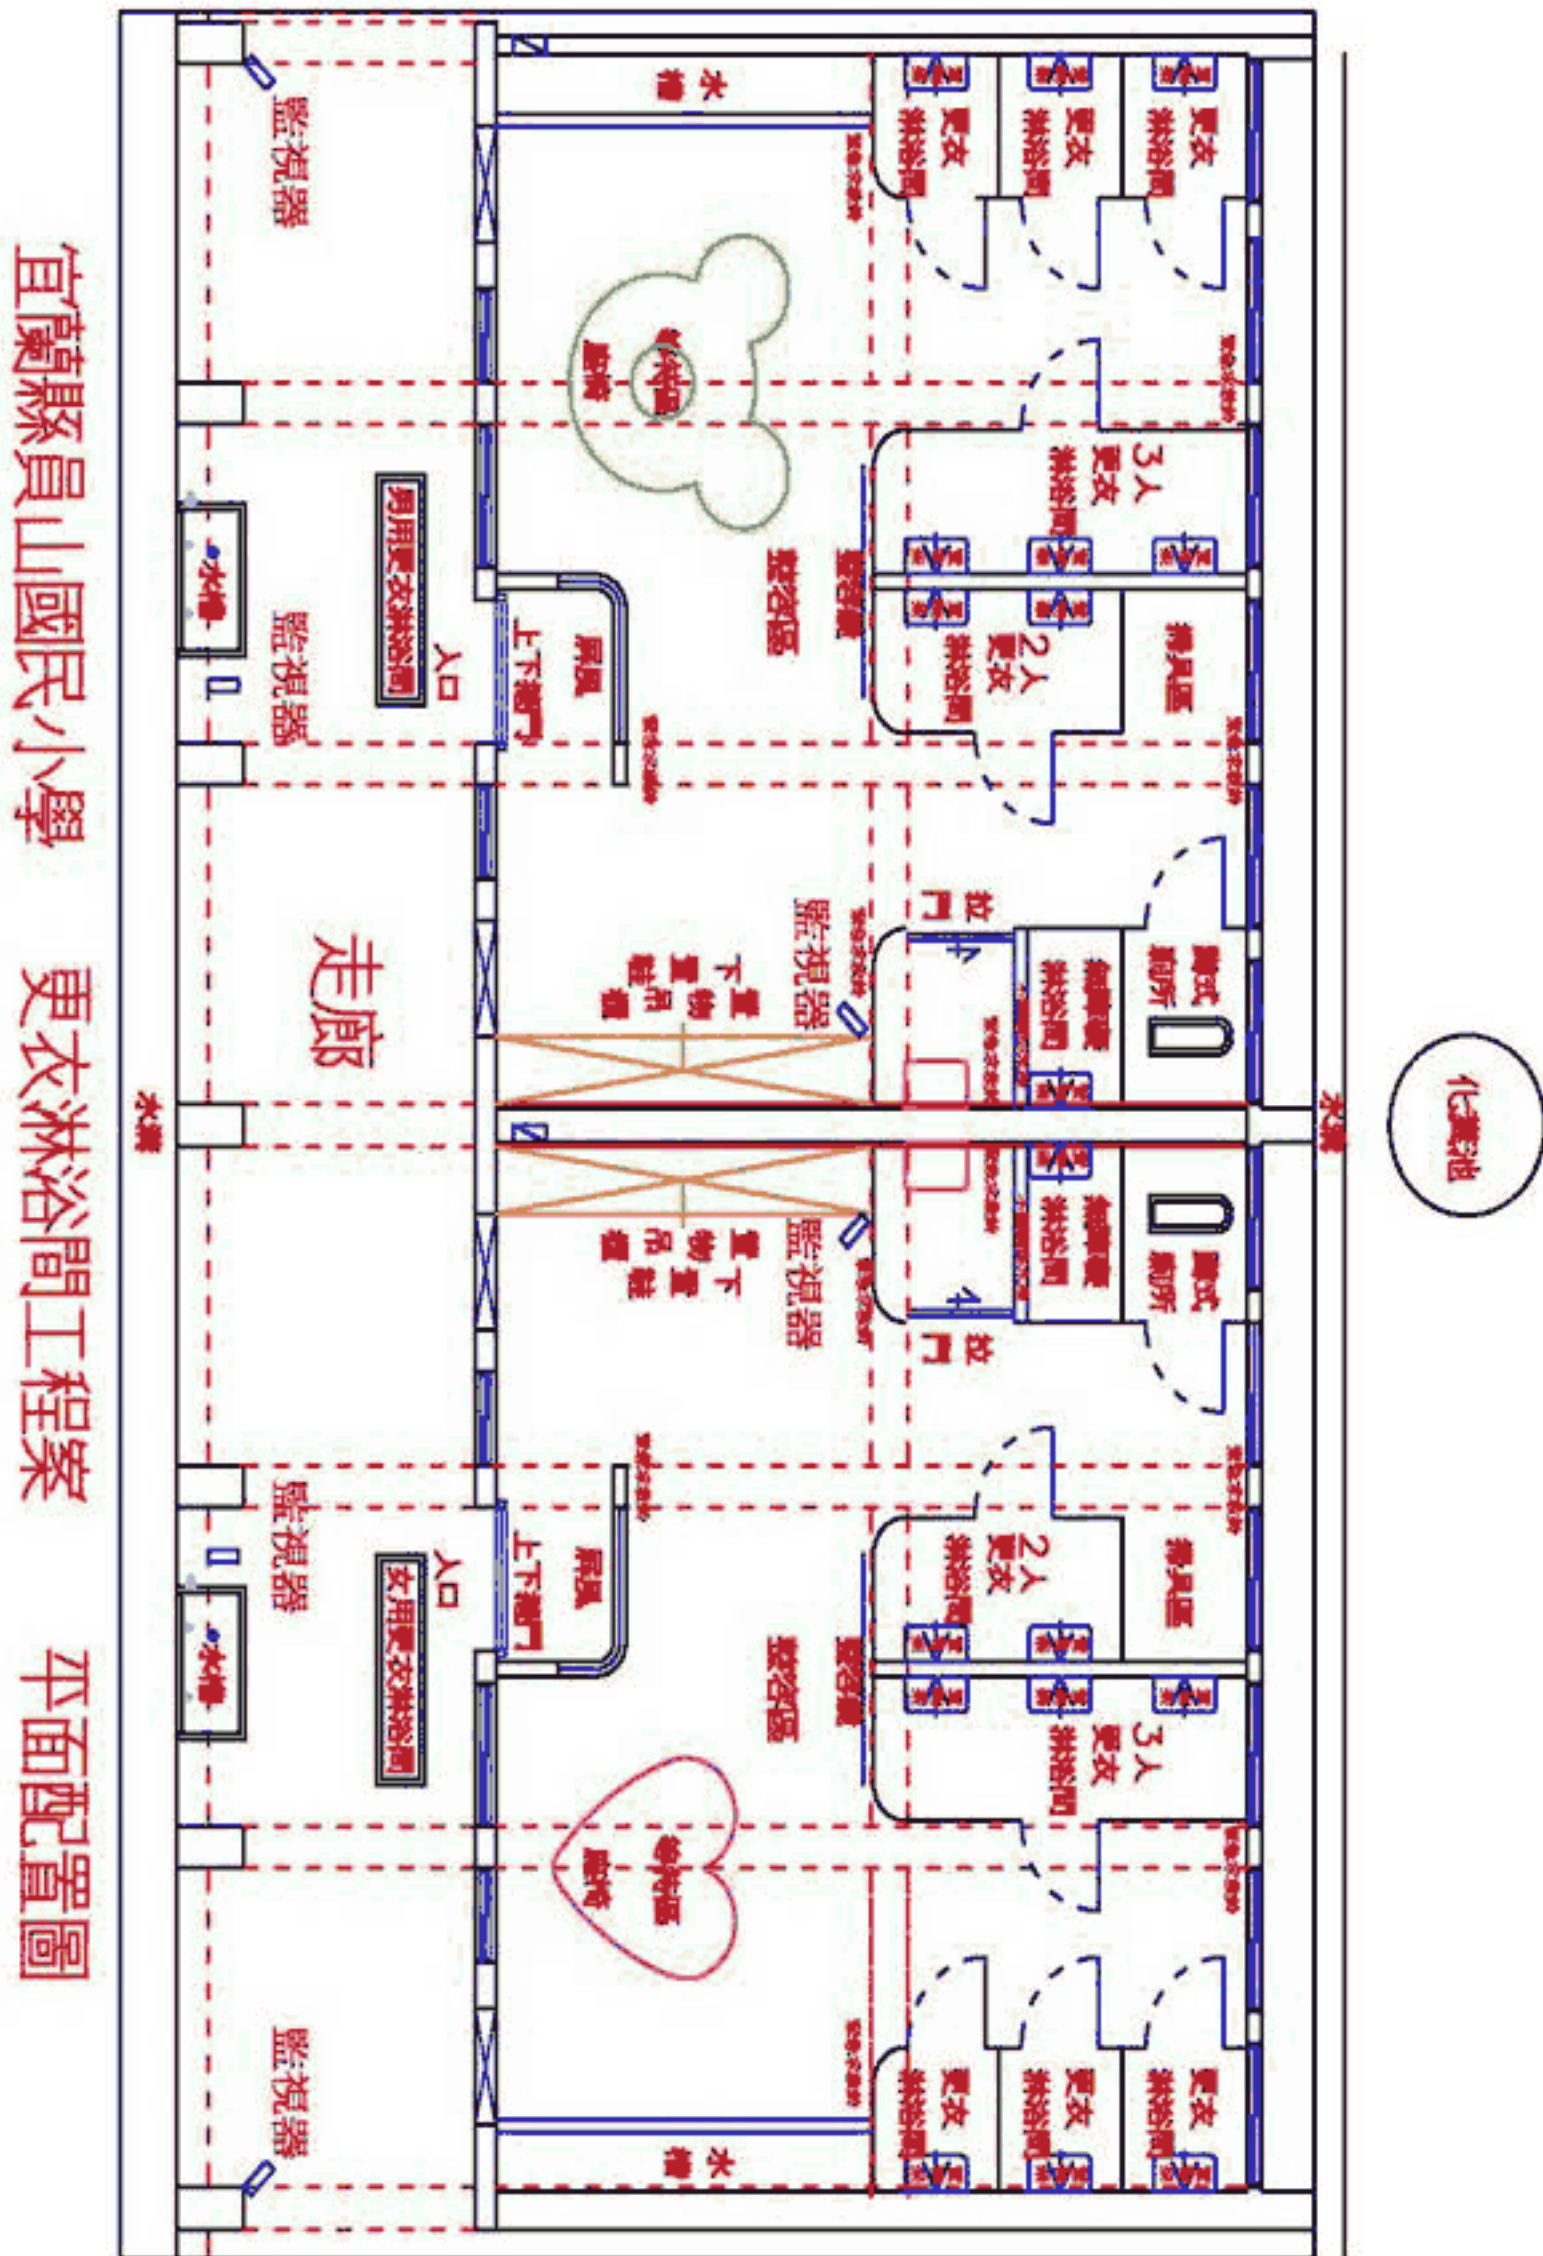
宜蘭縣員山國民小學 更衣淋浴間工程案 平面配置圖

監視器
監視器
走廊
水槽
監視器
監視器
入口
男用更衣淋浴間
入口
女用更衣淋浴間
水槽
水槽
上下推門
上下推門
風扇
風扇
整容區
整容區
更衣淋浴間
更衣淋浴間
更衣淋浴間
3人更衣淋浴間
2人更衣淋浴間
2人更衣淋浴間
3人更衣淋浴間
更衣淋浴間
更衣淋浴間
更衣淋浴間
烘乾區
烘乾區
監視器
監視器
置物吊櫃
置物吊櫃
拉門
拉門
無障礙淋浴間
無障礙淋浴間
蹲式廁所
蹲式廁所
水槽
水槽
化糞池